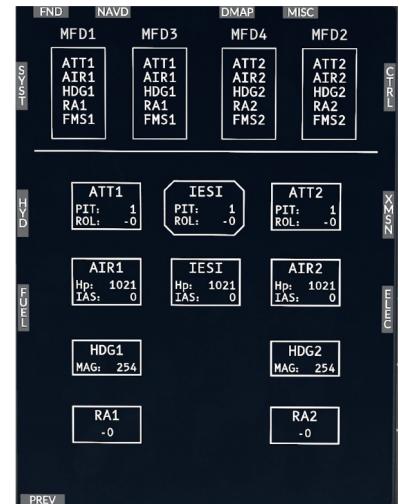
FND NAVD DMAP MISC

SYST

CTRL

MFD1
ATT1
AIR1
HDG1
RA1
FMS1

MFD3
ATT1
AIR1
HDG1
RA1
FMS1

MFD4
ATT2
AIR2
HDG2
RA2
FMS2

MFD2
ATT2
AIR2
HDG2
RA2
FMS2

HYD

XMSN

ATT1
PIT: 1
ROL: -0

IESI
PIT: 1
ROL: -0

ATT2
PIT: 1
ROL: -0

FUEL

ELEC

AIR1
Hp: 1021
IAS: 0

IESI
Hp: 1021
IAS: 0

AIR2
Hp: 1021
IAS: 0

HDG1
MAG: 254

HDG2
MAG: 254

RA1
-0

RA2
-0

PREV